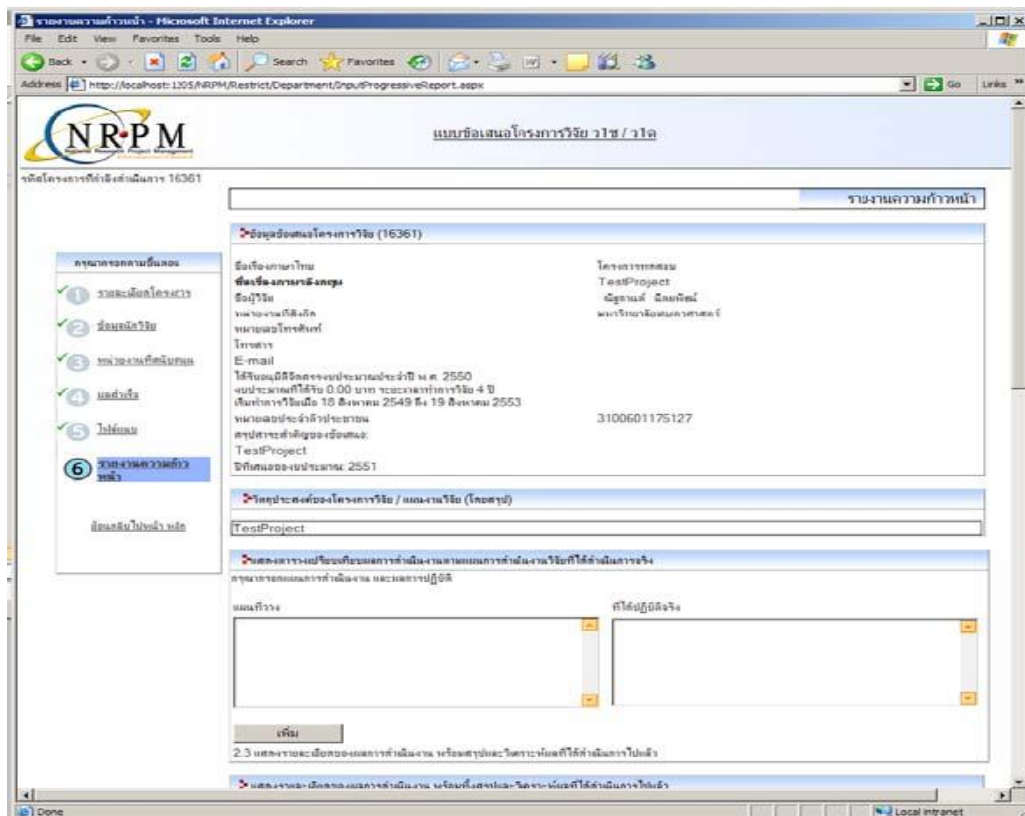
รายงานความก้าวหน้า - Microsoft Internet Explorer

File Edit View Favorites Tools Help

Back Search Favorites

Address http://localhost:1305/NRPM/Restrict/Department/InputProgressiveReport.aspx Go Links

NRPM

แบบข้อเสนอโครงการวิจัย วช / วถ

รหัสโครงการที่กำลังดำเนินการ 16361

รายงานความก้าวหน้า

ข้อมูลข้อเสนอโครงการวิจัย (16361)

กรุณากรอกตามขั้นตอน

รายละเอียดโครงการ

ข้อมูลนักวิจัย

หน่วยงานที่สนับสนุน

ผลสำเร็จ

ไฟล์แนบ

6 รายงานความก้าวหน้า

ย้อนกลับไปหน้า หลัก

ชื่อเรื่องภาษาไทย โครงการทดสอบ
ชื่อเรื่องภาษาอังกฤษ TestProject
ชื่อผู้วิจัย ณัฐกานต์ นิลพัฒน์
หน่วยงานที่สังกัด มหาวิทยาลัยเกษตรศาสตร์
หมายเลขโทรศัพท์
โทรสาร
E-mail
ได้รับอนุมัติจัดสรรงบประมาณประจำปี พ.ศ. 2550
งบประมาณที่ได้รับ 0.00 บาท ระยะเวลาทำการวิจัย 4 ปี
เริ่มทำการวิจัยเมื่อ 18 สิงหาคม 2549 ถึง 19 สิงหาคม 2553
หมายเลขประจำตัวประชาชน 3100601175127
สรุปสาระสำคัญของข้อเสนอ
TestProject
ปีที่เสนอของบประมาณ 2551

วัตถุประสงค์ของโครงการวิจัย / แผนงานวิจัย (โดยสรุป)

TestProject

แสดงการเปรียบเทียบผลการดำเนินงานตามแผนการดำเนินงานวิจัยที่ได้ดำเนินการจริง

กรุณากรอกแผนการดำเนินงาน และผลการปฏิบัติ

แผนที่วาง

ที่ได้ปฏิบัติจริง

เพิ่ม

2.3 แสดงรายละเอียดของผลการดำเนินงาน พร้อมสรุปและวิเคราะห์ผลที่ได้ดำเนินการไปแล้ว

แสดงรายละเอียดของผลการดำเนินงาน พร้อมทั้งสรุปและวิเคราะห์ผลที่ได้ดำเนินการไปแล้ว

Done

Local intranet